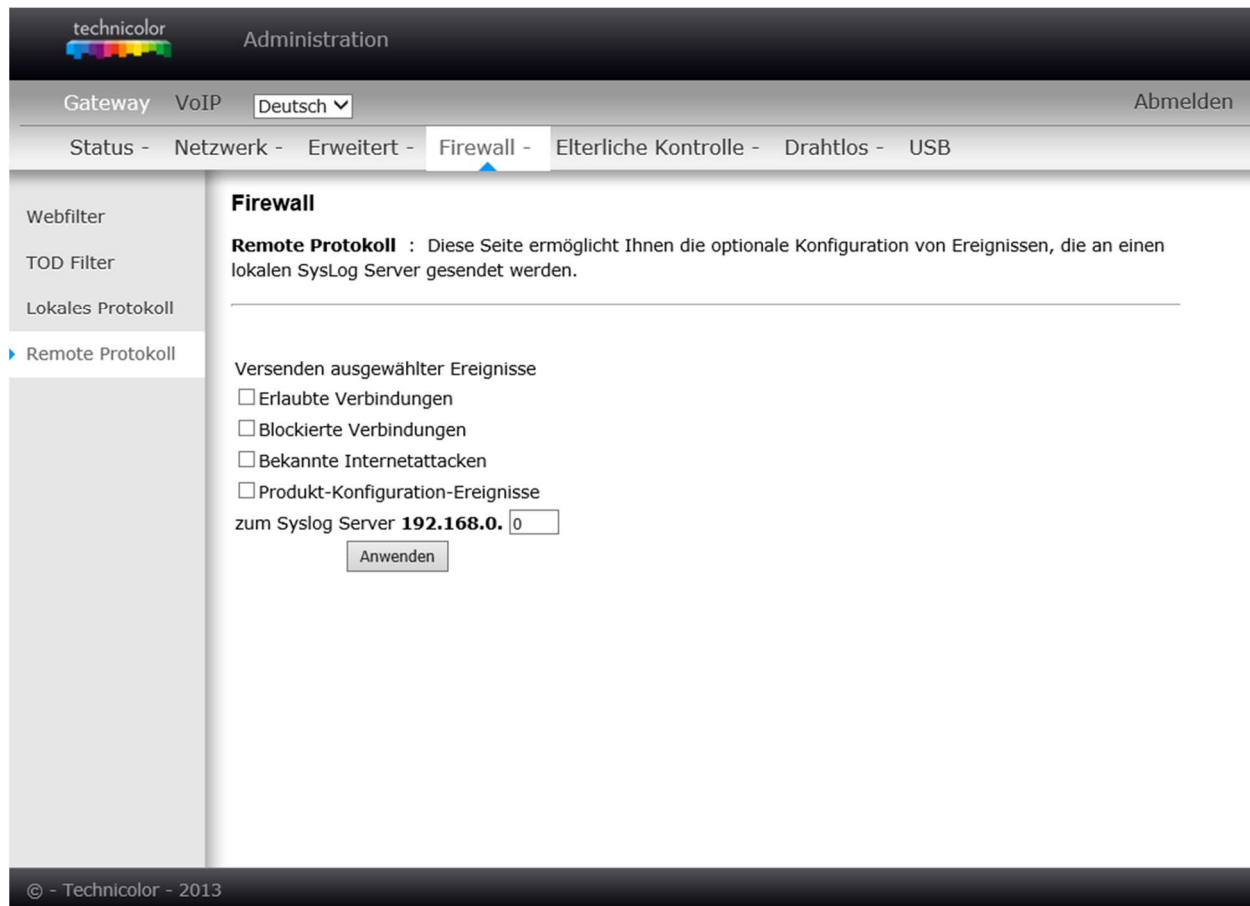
technicolor Administration

Gateway VoIP Deutsch Abmelden

Status - Netzwerk - Erweitert - Firewall - Elterliche Kontrolle - Drahtlos - USB

Webfilter

TOD Filter

Lokales Protokoll

Remote Protokoll

Firewall

**Remote Protokoll** : Diese Seite ermöglicht Ihnen die optionale Konfiguration von Ereignissen, die an einen lokalen SysLog Server gesendet werden.

Versenden ausgewählter Ereignisse

☐ Erlaubte Verbindungen

☐ Blockierte Verbindungen

☐ Bekannte Internetattacken

☐ Produkt-Konfiguration-Ereignisse

zum Syslog Server **192.168.0.** 0

Anwenden

© - Technicolor - 2013